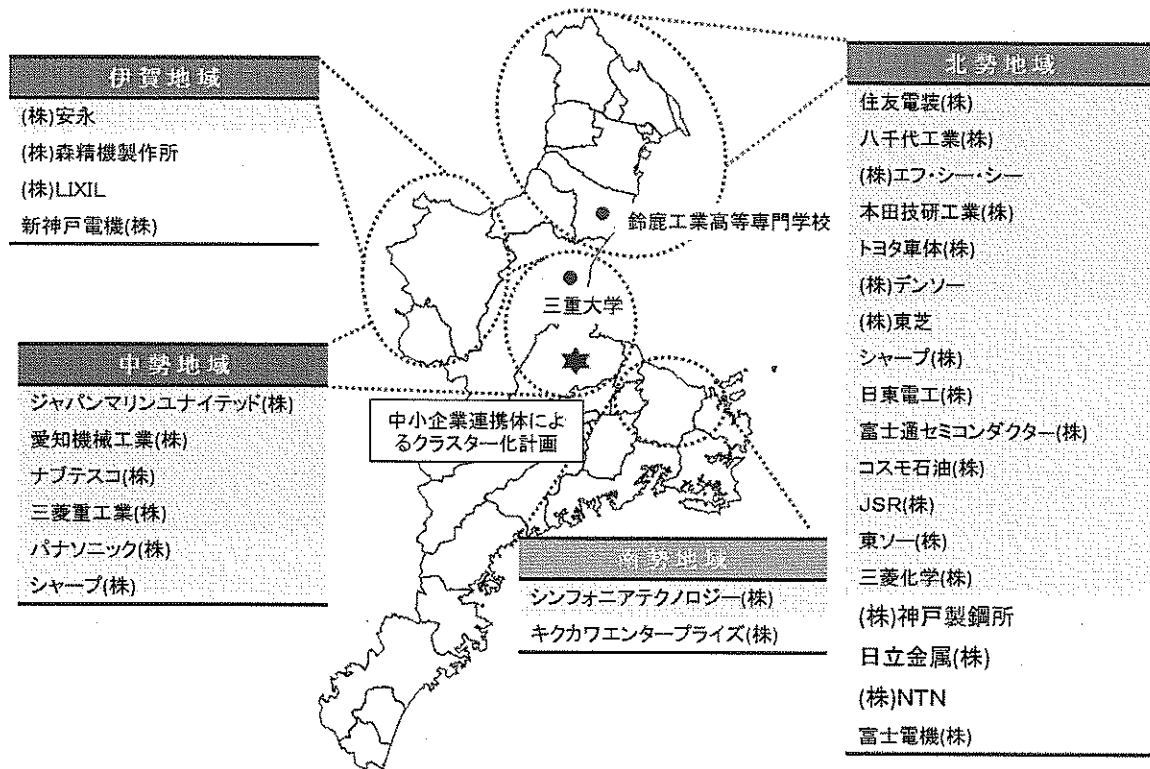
伊賀地域
(株)安永
(株)森精機製作所
(株)LIXIL
新神戸電機(株)

中勢地域
ジャパンマリンユナイテッド(株)
愛知機械工業(株)
ナブテスコ(株)
三菱重工業(株)
パナソニック(株)
シャープ(株)

鈴鹿工業高等専門学校
三重大学
中小企業連携体によるクラスター化計画

南勢地域
シンフォニアテクノロジー(株)
キクカワエンタープライズ(株)

北勢地域
住友電装(株)
八千代工業(株)
(株)エフ・シー・シー
本田技研工業(株)
トヨタ車体(株)
(株)デンソー
(株)東芝
シャープ(株)
日東電工(株)
富士通セミコンダクター(株)
コスモ石油(株)
JSR(株)
東ソー(株)
三菱化学(株)
(株)神戸製鋼所
日立金属(株)
(株)NTN
富士電機(株)